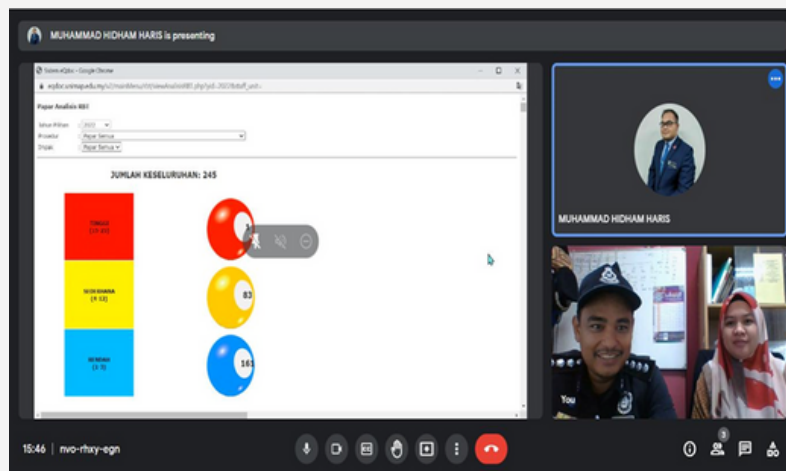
MUHAMMAD HIDHAM HARIS is presenting

Sistem eQbs - Google Chrome

eqbs.usmap.edu.my/v2/mainMenu/viewAnalisisKBI.php?yid=2022&staff_anl=

Papar Analisis KBI

Tahun Pilihan : 2022
Prosedur : Papar Semua
Impak : Papar Semua

JUMLAH KESELURUHAN: 245

TINGGI
(10-25)

SEDERHANA
(4-12)

RENDAH
(1-3)

83

161

MUHAMMAD HIDHAM HARIS

You

15:46 | nvo-rhxy-egn